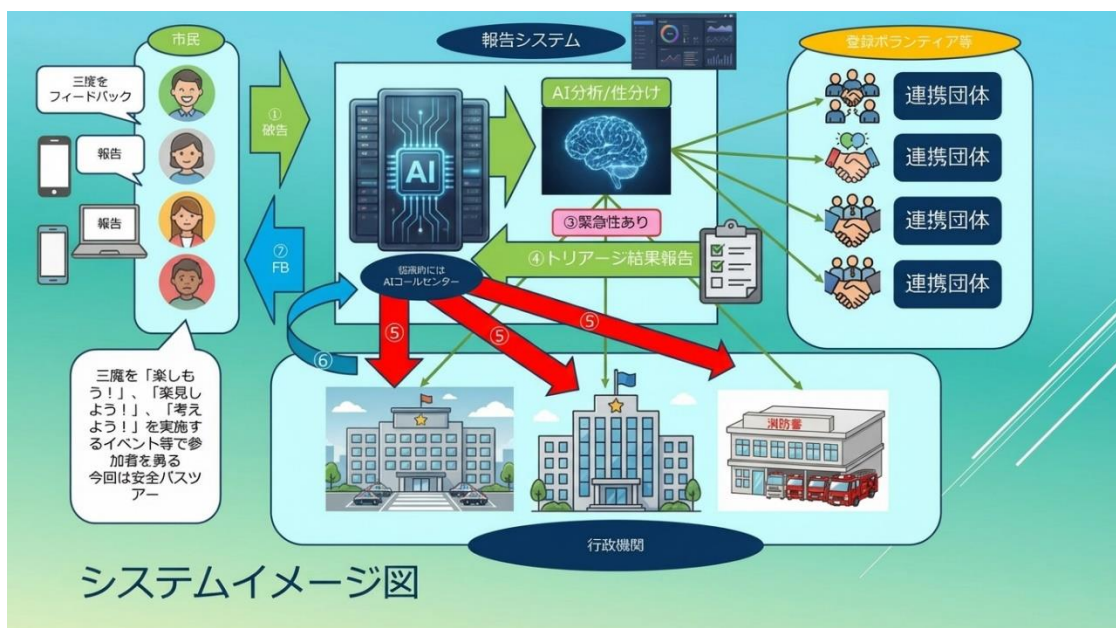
市民

三魔をフィードバック

報告

報告

① 破告

⑦ FB

報告システム

AI

AI分析/性分け

③緊急性あり

④トリアージ結果報告

AIコールセンター

⑤

⑤

⑤

⑥

登録ボランティア等

連携団体

連携団体

連携団体

連携団体

三魔を「楽しもう！」、「楽見しよう！」、「考えよう！」を実施するイベント等で参加者を勇る
今回は安全バスツアー

消防署

行政機関

システムイメージ図